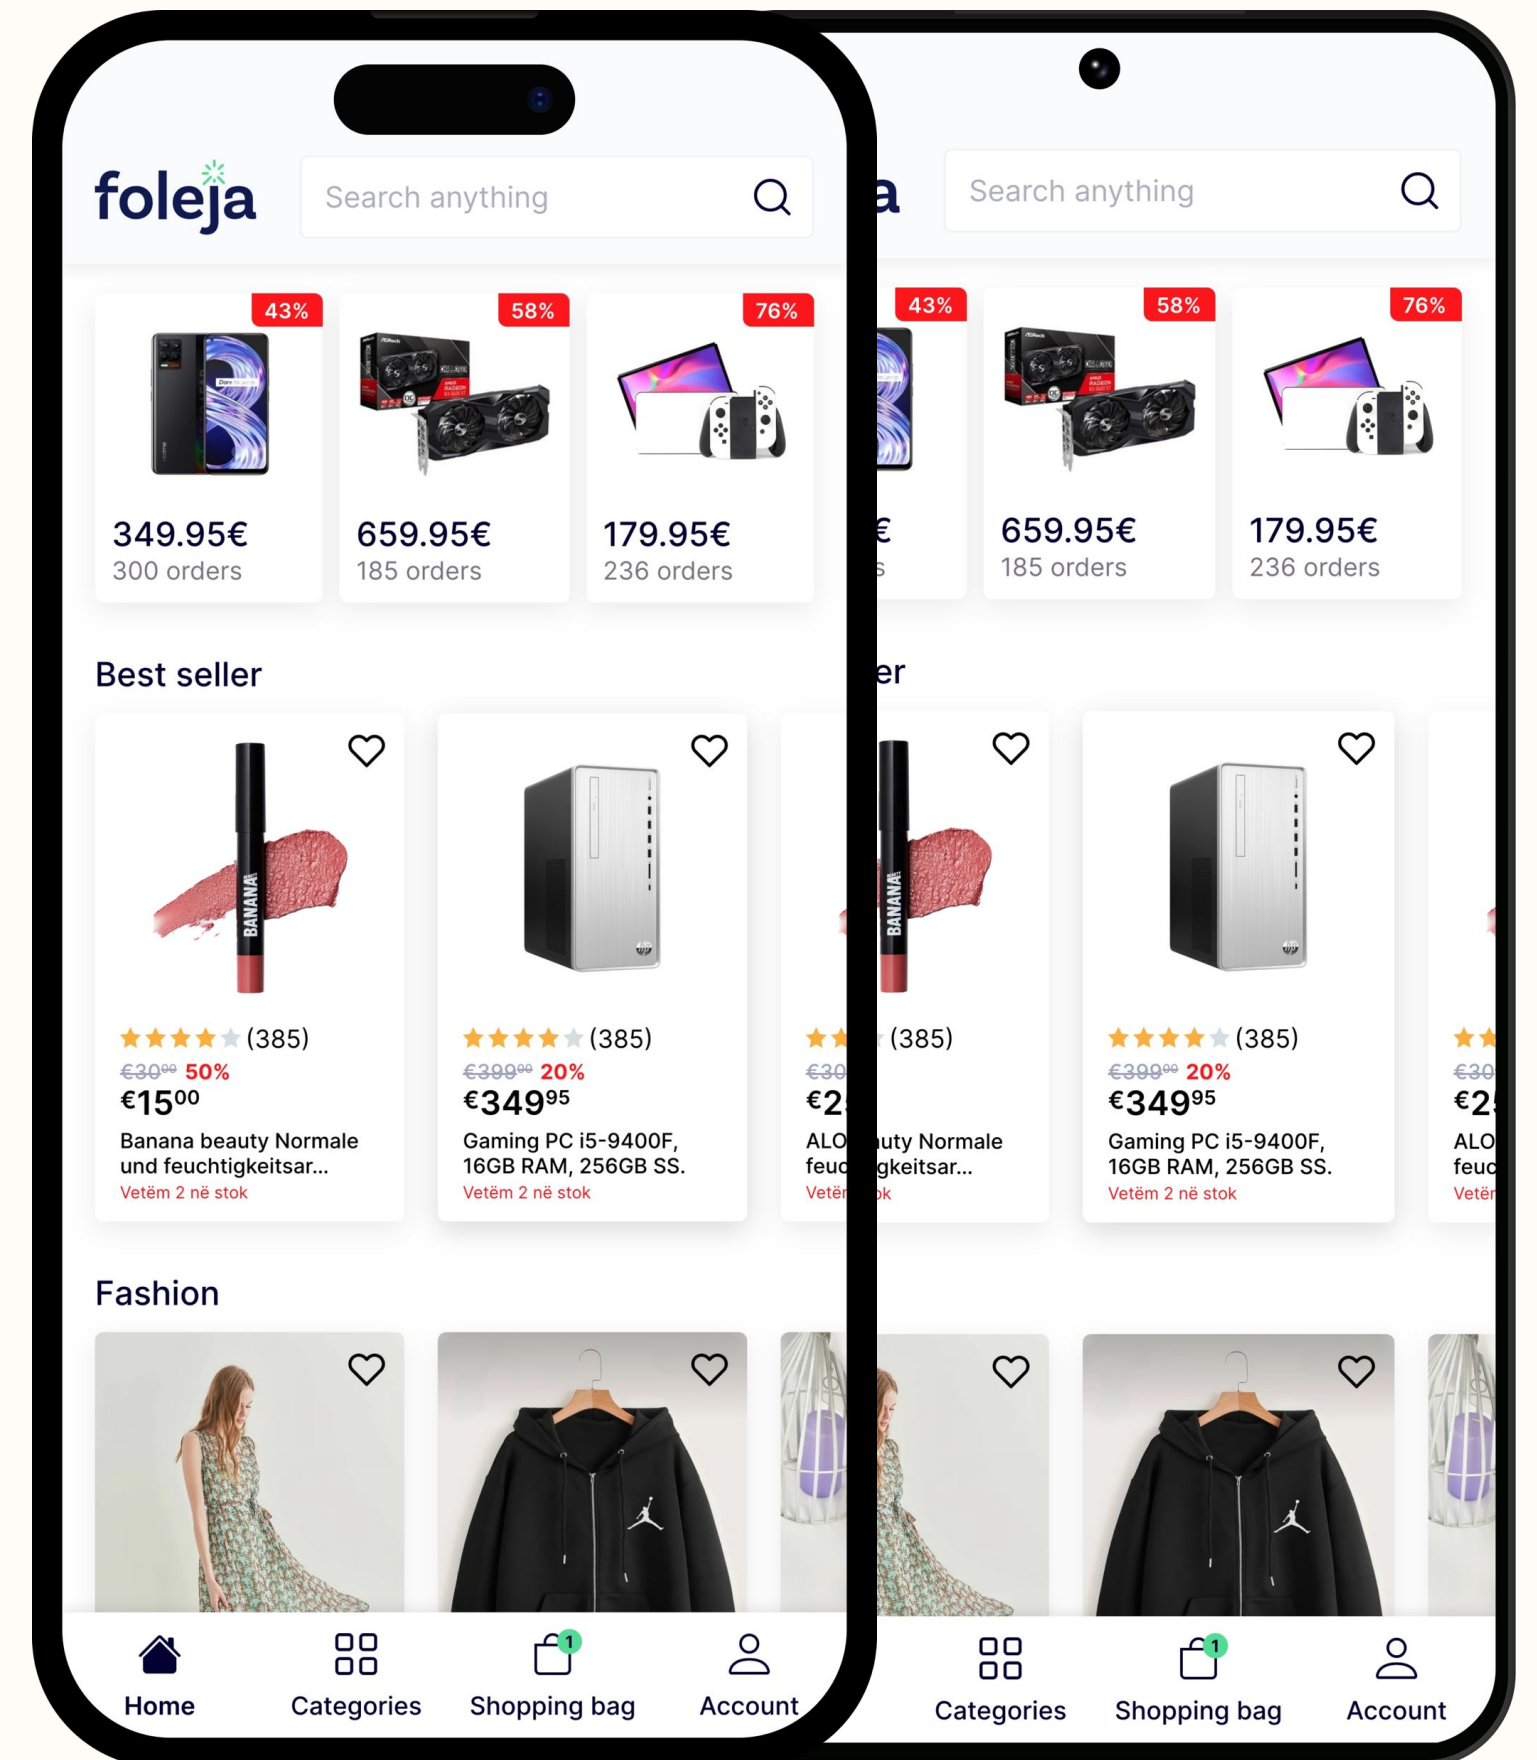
foleja

Search anything

43%
349.95€
300 orders

58%
659.95€
185 orders

76%
179.95€
236 orders

Best seller

BANANA
★★★★★ (385)
~~€30⁰⁰~~ 50%
€15⁰⁰
Banana beauty Normale und feuchtigkeitsar...
Vetëm 2 në stok

★★★★★ (385)
~~€399⁰⁰~~ 20%
€349⁹⁵
Gaming PC i5-9400F, 16GB RAM, 256GB SS.
Vetëm 2 në stok

★★ (385)
€30
€2
ALO
feuc
Vetër

Fashion

Home
Categories
1
Shopping bag
Account

a

Search anything

43%
€
s

58%
659.95€
185 orders

76%
179.95€
236 orders

er

BANANA
★★★ (385)
€30
€2
ALO uty Normale
feuc gkeitsar...
Vetër ok

★★★★★ (385)
~~€399⁰⁰~~ 20%
€349⁹⁵
Gaming PC i5-9400F, 16GB RAM, 256GB SS.
Vetëm 2 në stok

★★
€30
€2
ALO
feuc
Vetër

Categories
1
Shopping bag
Account